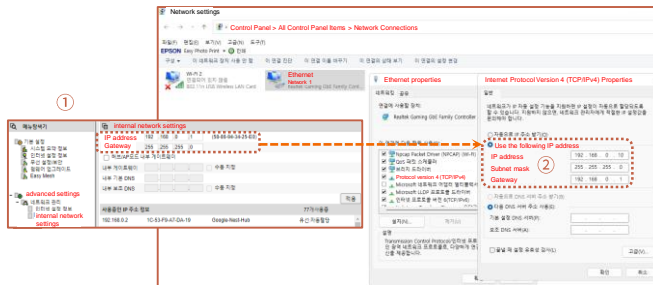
Network settings

← → ⌄ ↑ Control Panel > All Control Panel Items > Network Connections

파일(F) 편집(E) 보기(V) 고급(N) 도구(T)

EPSON Easy Photo Print ⌄ 인쇄

구성 ⌄ 이 네트워크 장치 사용 안 함 이 연결 진단 이 연결 이름 바꾸기 이 연결의 상태 보기 이 연결의 설정 변경

Wi-Fi 2
연결되지 않은 네트워크
802.11n USB Wireless LAN Card

Ethernet
Network 1
Realtek Gaming GbE Family Contr...

①

메뉴탐색기

기본 설정
시스템 요약 정보
인터넷 설정 정보
무선 설정(2.4G)
관리도구 인터페이스
Easy Mesh

advanced settings
네트워크 관리
인터넷 설정 정보
internal network settings

internal network settings

IP address 192 . 168 . 0 . 1 (55:88:04:34:25:60)
Gateway 255 . 255 . 255 . 0

커넥션/AP모드 내부 게이트웨이

내부 프로토콜 | 255 . 255 . 255 | 사용 허용
내부 기본 DNS | | 사용 허용
내부 보조 DNS | | 사용 허용

적용

사용중인 IP 주소 정보

| | | | |
|---|---|---|---|
| 192.168.0.2 | 1C-53-F9-A7-DA-19 | Google-Nest-Hub | 유선자동할당 |

Ethernet properties

네트워킹 공유

연결에 사용할 장치:
Realtek Gaming GbE Family Controller

Npcap Packet Driver (NPCAP) (Wi-Fi)
QoS 패킷 스케줄러
Npcap Packet Driver
Protocol version 4 (TCP/IPv4)
Microsoft 네트워크 어댑터 멀티플렉서 프로토콜
Microsoft LLDP 프로토콜 드라이버
인터넷 프로토콜 버전 6(TCP/IPv6)

설치(N)... 제거(U) 속성(R)

설명
Transmission Control Protocol/Internet Protocol. 다양한 네트워크 간의 통신을 제공하는 기본 광역 네트워크 프로토콜입니다.

확인 취소

Internet Protocol Version 4 (TCP/IPv4) Properties

일반

네트워크가 IP 자동 설정 기능을 지원하면 IP 설정이 자동으로 할당되도록 할 수 있습니다. 지원하지 않으면, 네트워크 관리자에게 적절한 IP 설정값을 문의해야 합니다.

자동으로 IP 주소 받기(O)
Use the following IP address

②

IP address 192 . 168 . 0 . 10
Subnet mask 255 . 255 . 255 . 0
Gateway 192 . 168 . 0 . 1

자동으로 DNS 서버 주소 받기(B)
다음 DNS 서버 주소 사용(E):
기본 설정 DNS 서버(P):
보조 DNS 서버(A):

끝낼 때 설정 유효성 검사(L) 고급(V)...

확인 취소